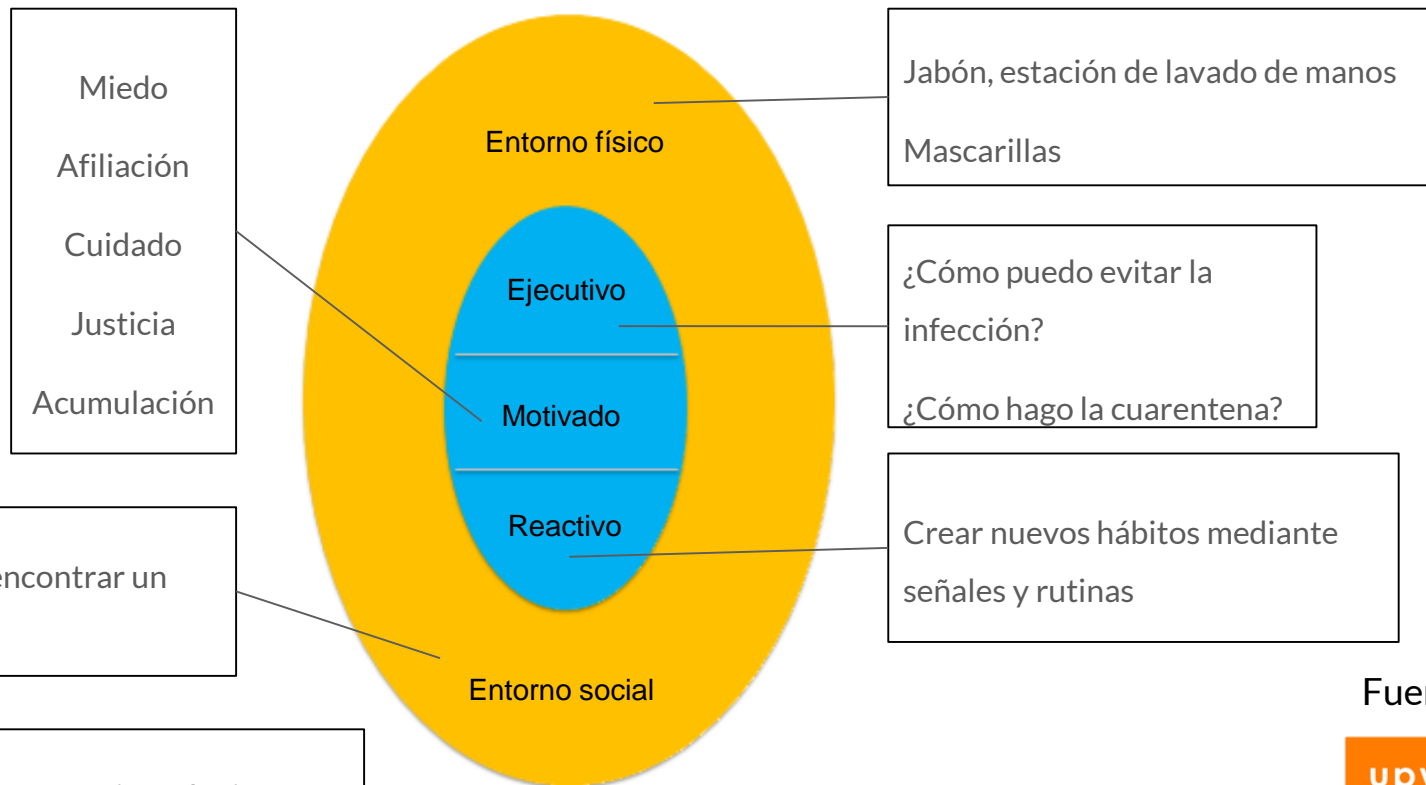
Miedo

Afiliación

Cuidado

Justicia

Acumulación

Entorno físico

Ejecutivo

Motivado

Reactivo

Entorno social

Jabón, estación de lavado de manos

Mascarillas

¿Cómo puedo evitar la infección?

¿Cómo hago la cuarentena?

Crear nuevos hábitos mediante señales y rutinas

encontrar un

Fue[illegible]

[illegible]